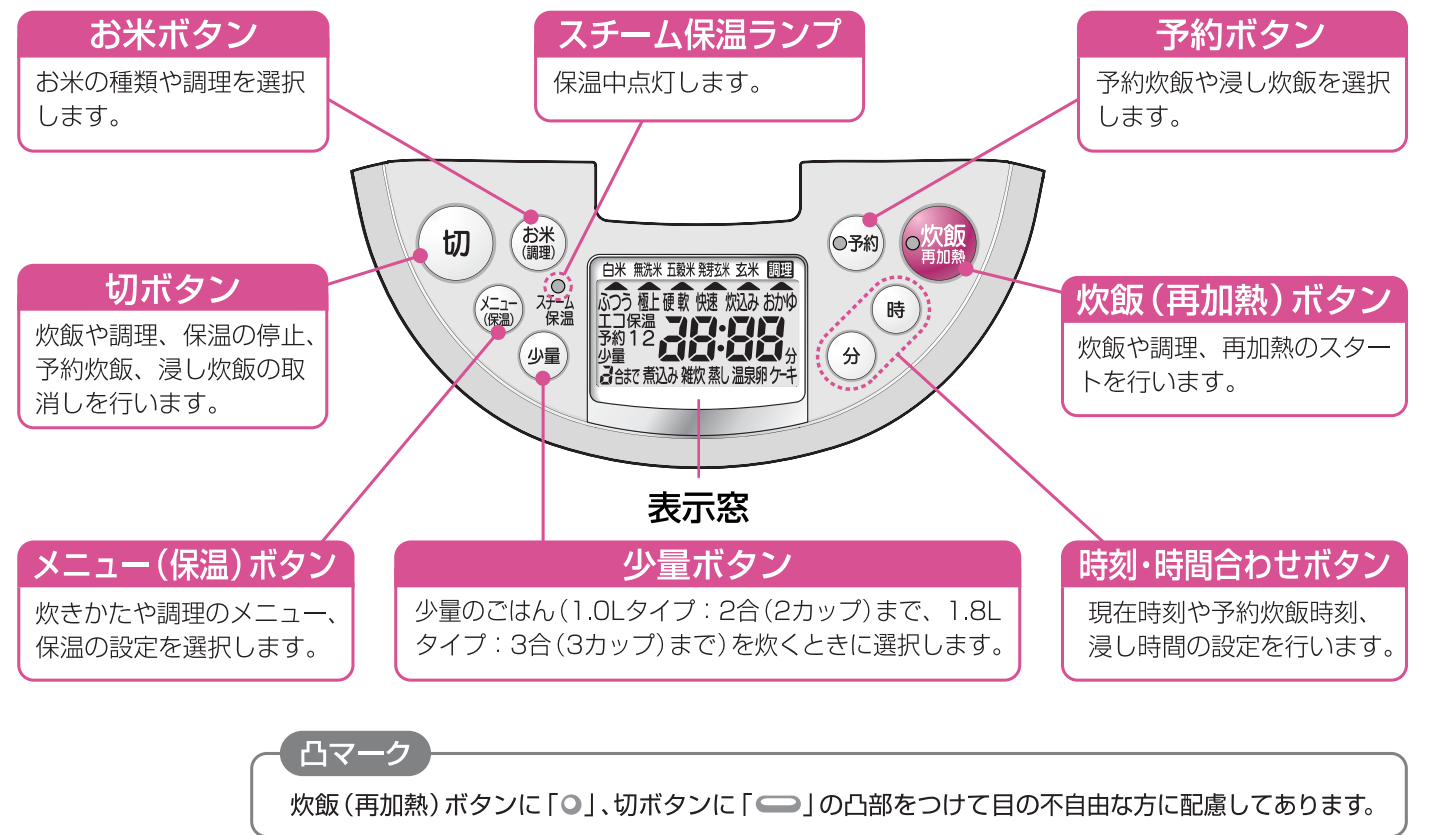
お米ボタン
お米の種類や調理を選択します。

スチーム保温ランプ
保温中点灯します。

予約ボタン
予約炊飯や浸し炊飯を選択します。

切
お米
(調理)
スチーム
保温
メニュー
(保温)
少量
予約
炊飯
再加熱
時
分

白米 無洗米 五穀米 発芽玄米 玄米 調理
ふつう 極上 硬 軟 快速 炊込み おかゆ
エコ保温
予約 1 2
少量
88:88 分
3合まで 煮込み 雑炊 蒸し 温泉卵 ケーキ

切ボタン
炊飯や調理、保温の停止、予約炊飯、浸し炊飯の取消しを行います。

炊飯(再加熱)ボタン
炊飯や調理、再加熱のスタートを行います。

表示窓

メニュー(保温)ボタン
炊きかたや調理のメニュー、保温の設定を選択します。

少量ボタン
少量のごはん(1.0Lタイプ:2合(2カップ)まで、1.8Lタイプ:3合(3カップ)まで)を炊くときに選択します。

時刻・時間合わせボタン
現在時刻や予約炊飯時刻、浸し時間の設定を行います。

凸マーク
炊飯(再加熱)ボタンに「○」、切ボタンに「━」の凸部をつけて目の不自由な方に配慮してあります。